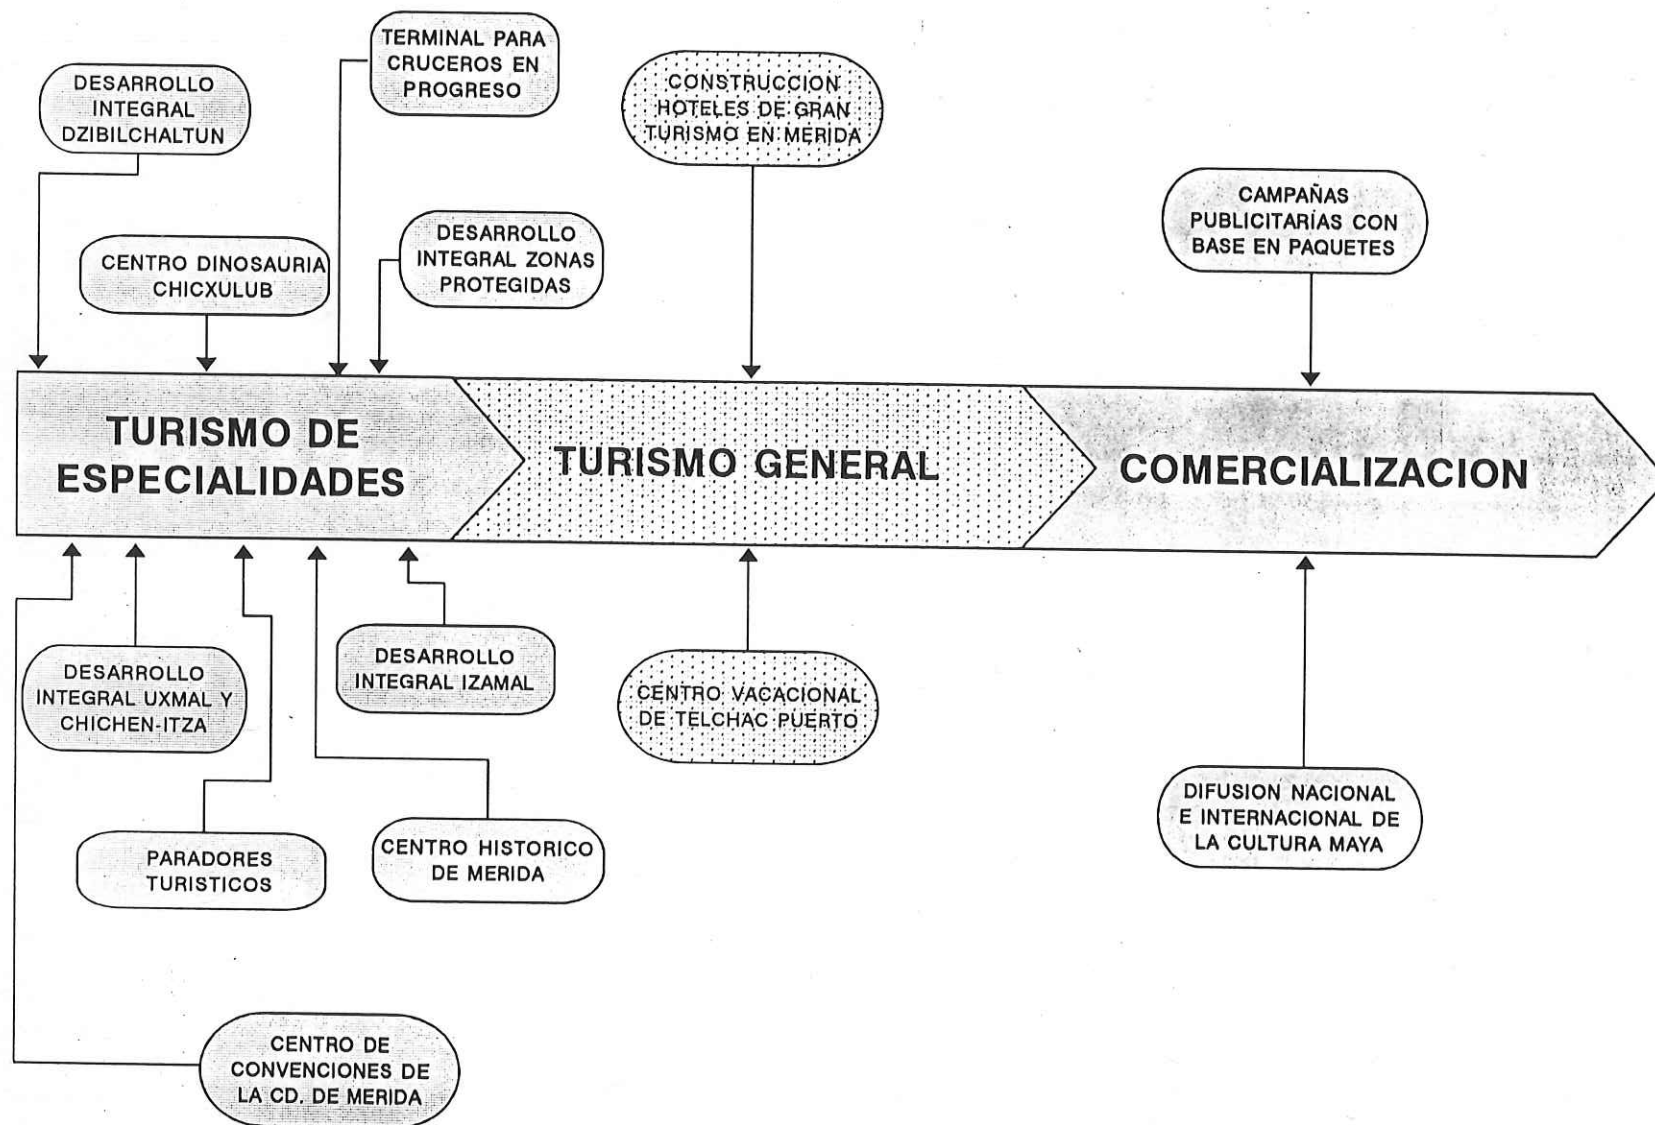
DESARROLLO INTEGRAL DZIBILCHALTUN

TERMINAL PARA CRUCEROS EN PROGRESO

CONSTRUCCION HOTELES DE GRAN TURISMO EN MERIDA

CAMPAÑAS PUBLICITARÍAS CON BASE EN PAQUETES

CENTRO DINOSAURIA CHICXULUB

DESARROLLO INTEGRAL ZONAS PROTEGIDAS

TURISMO DE ESPECIALIDADES

TURISMO GENERAL

COMERCIALIZACION

DESARROLLO INTEGRAL IZAMAL

DESARROLLO INTEGRAL UXMAL Y CHICHEN-ITZA

CENTRO VACACIONAL DE TELCHAC PUERTO

DIFUSION NACIONAL E INTERNACIONAL DE LA CULTURA MAYA

PARADORES TURISTICOS

CENTRO HISTORICO DE MERIDA

CENTRO DE CONVENCIONES DE LA CD. DE MERIDA